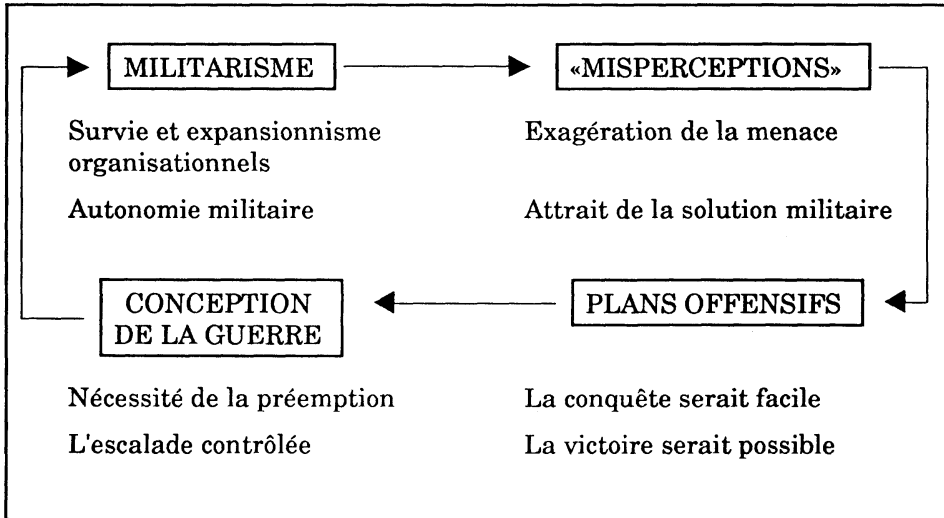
MILITARISME

Survie et expansionnisme organisationnels

Autonomie militaire

«MISPERCEPTIONS»

Exagération de la menace

Attrait de la solution militaire

PLANS OFFENSIFS

La conquête serait facile

La victoire serait possible

CONCEPTION DE LA GUERRE

Nécessité de la préemption

L'escalade contrôlée